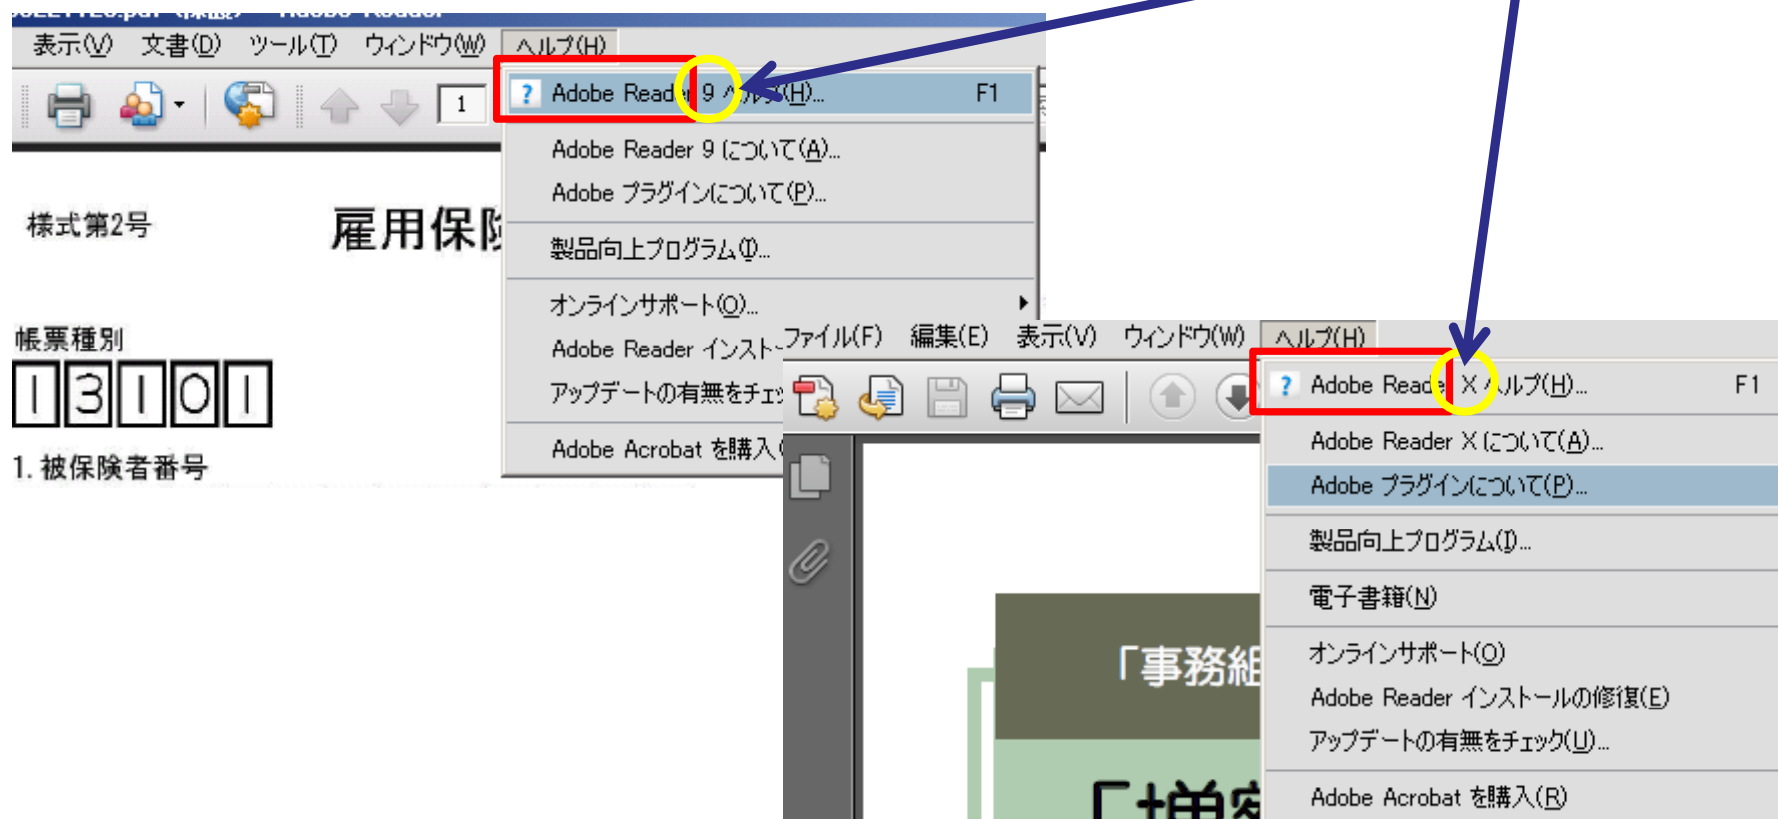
表示(V) 文書(D) ツール(T) ウィンドウ(W) ヘルプ(H)

1

Adobe Reader 9 ヘルプ(H)... F1
Adobe Reader 9 について(A)...
Adobe プラグインについて(P)...
製品向上プログラム(I)...
オンラインサポート(O)...
Adobe Reader インスト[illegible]
アップデートの有無をチェ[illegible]
Adobe Acrobat を購入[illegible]

様式第2号
雇用保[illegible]

帳票種別
13101

1. 被保険者番号

ファイル(F) 編集(E) 表示(V) ウィンドウ(W) ヘルプ(H)

Adobe Reader X ヘルプ(H)... F1
Adobe Reader X について(A)...
Adobe プラグインについて(P)...
製品向上プログラム(I)...
電子書籍(N)
オンラインサポート(O)
Adobe Reader インストールの修復(E)
アップデートの有無をチェック(U)...
Adobe Acrobat を購入(R)

「事務組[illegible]
「増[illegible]